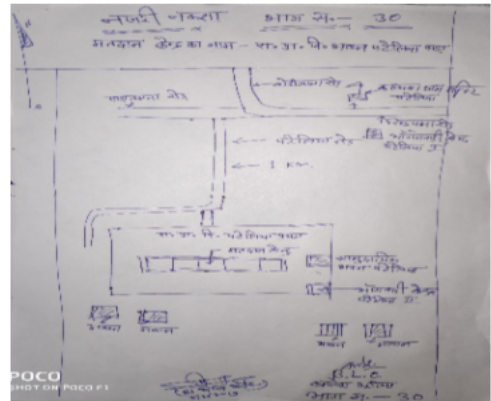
नजरी नक्शा भाग सं.— 30
मतदान केन्द्र का नाम — रा. उ. मा. वि. कालका पटिलिया बाद

N

पटिलिया रोड
कालका माता मंदिर पटिलिया
सामुदायिक भवन
पटिलिया रोड
हि. नो. पटिलिया
— 1 km.

रा. उ. मा. वि. पटिलिया बाद
मतदान केन्द्र
आंगनबाड़ी केन्द्र
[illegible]
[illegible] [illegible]
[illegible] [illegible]

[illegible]
भाग सं.— 30

POCO
SHOT ON POCO F1